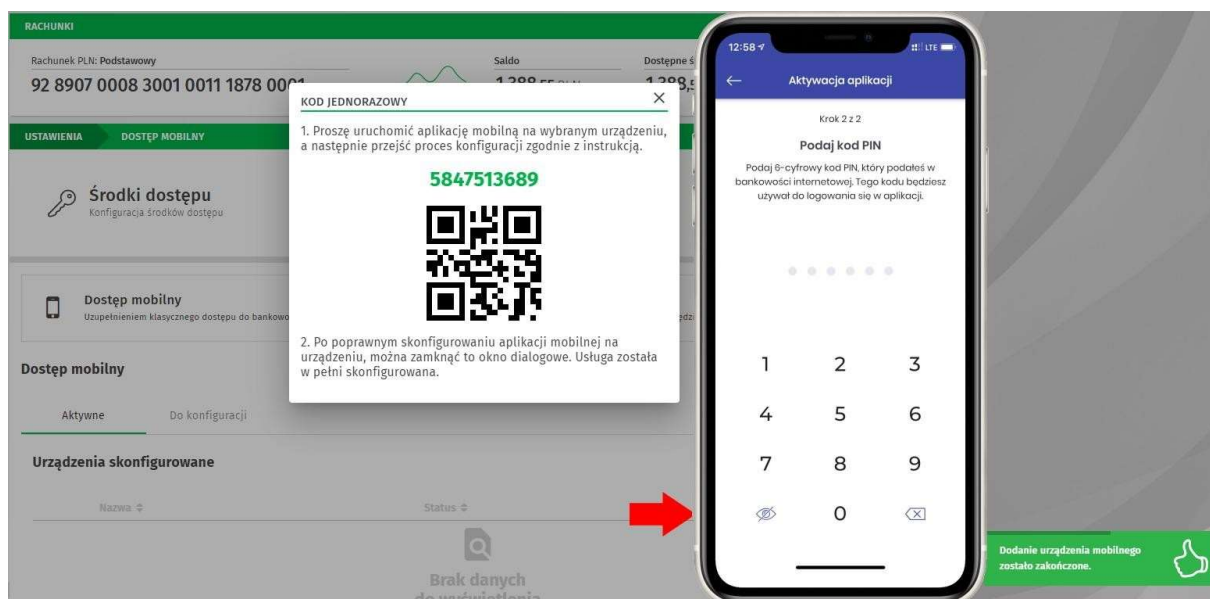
RACHUNKI

Rachunek PLN: Podstawowy

92 8907 0008 3001 0011 1878 00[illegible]

Saldo

1 388,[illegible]

Dostępne ś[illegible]

1 388,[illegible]

USTAWIENIA

DOSTĘP MOBILNY

Środki dostępu

Konfiguracja środków dostępu

Dostęp mobilny

Uzupełnieniem klasycznego dostępu do bankowo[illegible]

Dostęp mobilny

Aktywne

Do konfiguracji

Urządzenia skonfigurowane

Nazwa

Status

Brak danych

do wyświetlenia

KOD JEDNORAZOWY

×

1. Proszę uruchomić aplikację mobilną na wybranym urządzeniu, a następnie przejść proces konfiguracji zgodnie z instrukcją.

5847513689

2. Po poprawnym skonfigurowaniu aplikacji mobilnej na urządzeniu, można zamknąć to okno dialogowe. Usługa została w pełni skonfigurowana.

12:58

LTE

Aktywacja aplikacji

Krok 2 z 2

Podaj kod PIN

Podaj 6-cyfrowy kod PIN, który podałeś w bankowości internetowej. Tego kodu będziesz używał do logowania się w aplikacji.

1 2 3

4 5 6

7 8 9

0

Dodanie urządzenia mobilnego zostało zakończone.